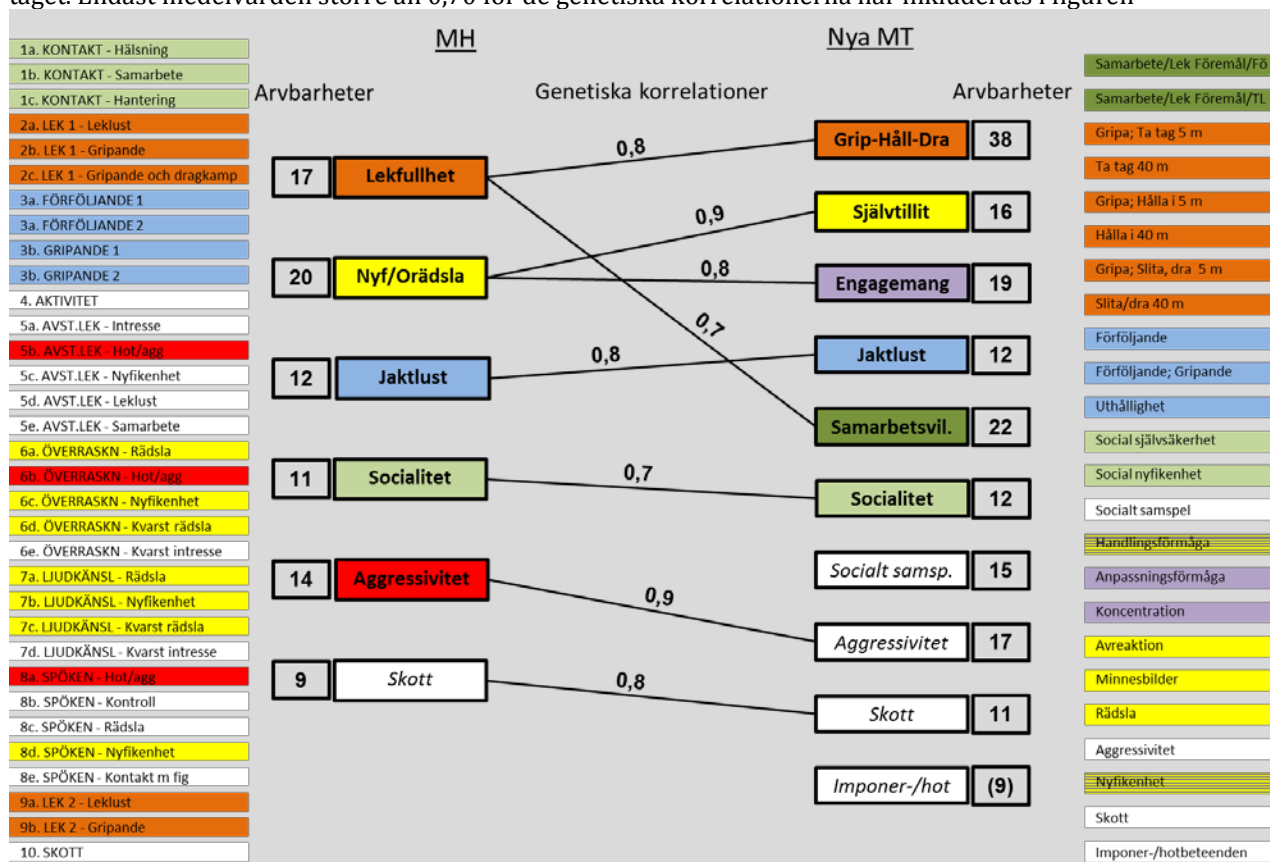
taget. Endast medelvärden större än 0,70 för de genetiska korrelationerna har inkluderats i figuren

1a. KONTAKT - Hälsning
1b. KONTAKT - Samarbete
1c. KONTAKT - Hantering
2a. LEK 1 - Leklust
2b. LEK 1 - Gripande
2c. LEK 1 - Gripande och dragkamp
3a. FÖRFÖLJANDE 1
3a. FÖRFÖLJANDE 2
3b. GRIPANDE 1
3b. GRIPANDE 2
4. AKTIVITET
5a. AVST.LEK - Intresse
5b. AVST.LEK - Hot/agg
5c. AVST.LEK - Nyfikenhet
5d. AVST.LEK - Leklust
5e. AVST.LEK - Samarbete
6a. ÖVERRASKN - Rädsla
6b. ÖVERRASKN - Hot/agg
6c. ÖVERRASKN - Nyfikenhet
6d. ÖVERRASKN - Kvarst rädsla
6e. ÖVERRASKN - Kvarst intresse
7a. LJUDKÄNSL - Rädsla
7b. LJUDKÄNSL - Nyfikenhet
7c. LJUDKÄNSL - Kvarst rädsla
7d. LJUDKÄNSL - Kvarst intresse
8a. SPÖKEN - Hot/agg
8b. SPÖKEN - Kontroll
8c. SPÖKEN - Rädsla
8d. SPÖKEN - Nyfikenhet
8e. SPÖKEN - Kontakt m fig
9a. LEK 2 - Leklust
9b. LEK 2 - Gripande
10. SKOTT

MH

Arvbarheter

Genetiska korrelationer

Nya MT

Arvbarheter

17 Lekfullhet
20 Nyf/Orädsla
12 Jaktlust
11 Socialitet
14 Aggressivitet
9 Skott

0,8
0,9
0,8
0,7
0,8
0,7
0,9
0,8

Grip-Håll-Dra 38
Självtillit 16
Engagemang 19
Jaktlust 12
Samarbetsvil. 22
Socialitet 12
Socialt samsp. 15
Aggressivitet 17
Skott 11
Imponer-/hot (9)

Samarbete/Lek Föremål/Fö
Samarbete/Lek Föremål/TL
Gripa; Ta tag 5 m
Ta tag 40 m
Gripa; Hålla i 5 m
Hålla i 40 m
Gripa; Slita, dra 5 m
Slita/dra 40 m
Förföljande
Förföljande; Gripande
Uthållighet
Social självsäkerhet
Social nyfikenhet
Socialt samspel
Handlingsförmåga
Anpassningsförmåga
Koncentration
Avreaktion
Minnesbilder
Rädsla
Aggressivitet
Nyfikenhet
Skott
Imponer-/hotbeteenden